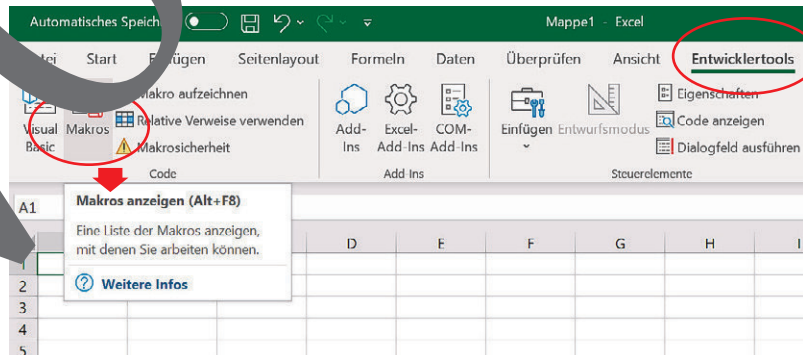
Automatisches Speich

Mappe1 - Excel

tei Start Einfügen Seitenlayout Formeln Daten Überprüfen Ansicht Entwicklertools

Visual Basic Makros Makro aufzeichnen Relative Verweise verwenden Makrosicherheit

Code

Add-Ins Excel-Add-Ins COM-Add-Ins

Add-Ins

Einfügen Entwurfsmodus Eigenschaften Code anzeigen Dialogfeld ausführen

Steuerelemente

A1

Makros anzeigen (Alt+F8)

Eine Liste der Makros anzeigen, mit denen Sie arbeiten können.

Weitere Infos

| D | E | F | G | H | I |
|---|---|---|---|---|---|

1
2
3
4
5